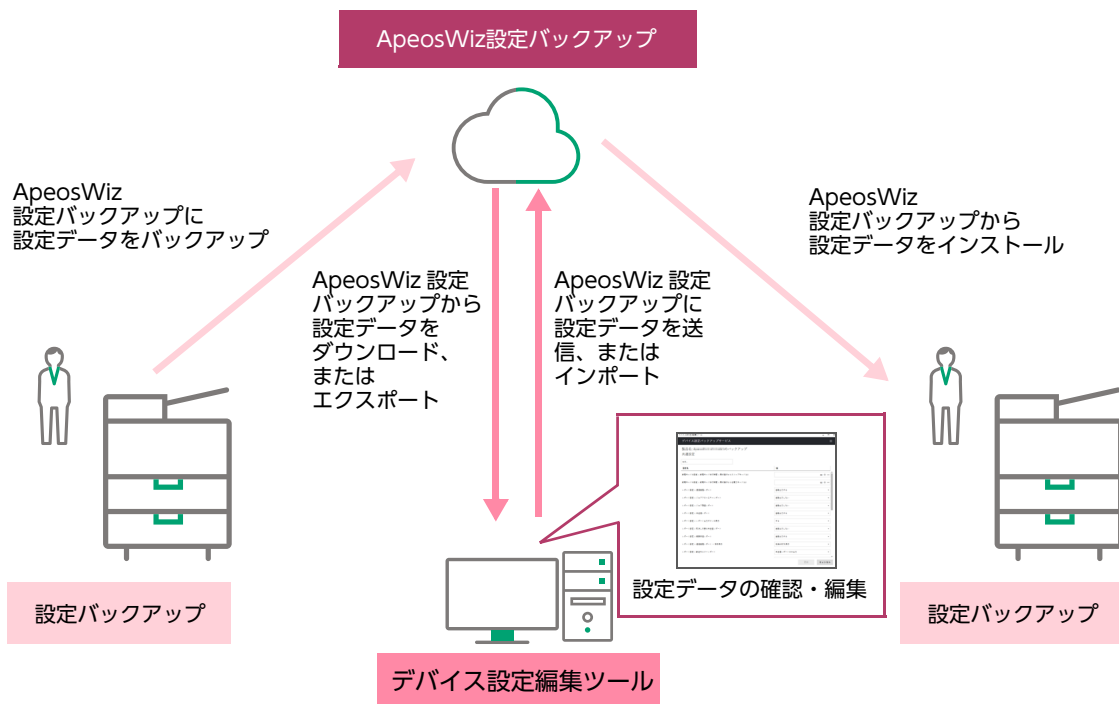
ApeosWiz設定バックアップ

ApeosWiz
設定バックアップに
設定データをバックアップ

ApeosWiz 設定
バックアップから
設定データを
ダウンロード、
または
エクスポート

ApeosWiz 設定
バックアップに
設定データを送
信、または
インポート

ApeosWiz
設定バックアップから
設定データをインストール

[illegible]

設定データの確認・編集

設定バックアップ

設定バックアップ

デバイス設定編集ツール